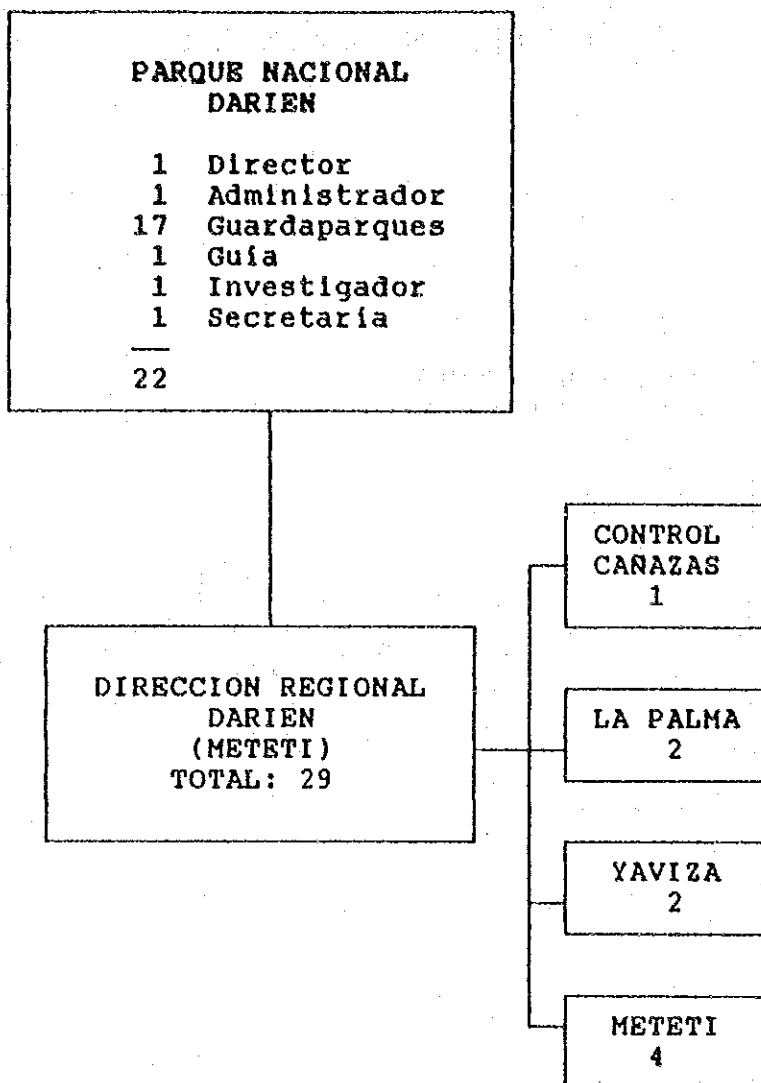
PARQUE NACIONAL DARIEN

1 Director
1 Administrador
17 Guardaparques
1 Guia
1 Investigador
1 Secretaría

22

DIRECCION REGIONAL DARIEN (METETI) TOTAL: 29

CONTROL CAÑAZAS 1

LA PALMA 2

YAVIZA 2

METETI 4